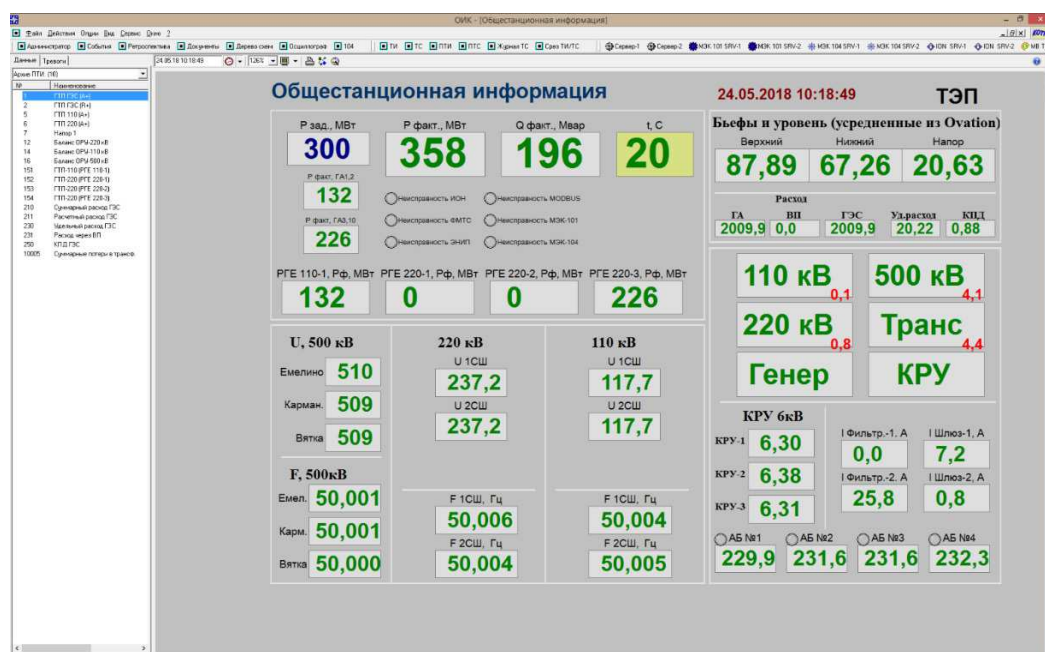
ОИК - [Общестанционная информация]

Файл Действия Опции Вид Сервис Окно ?

Администратор | События | Ретроспектива | Документы | Дерево схем | Осциллограф | 104 | ТИ | ТС | ПТИ | ПТС | Журнал ТС | Срез ТИ/ТС | Сервер-1 | Сервер-2 | МЭК 101 SRV-1 | МЭК 101 SRV-2 | МЭК 104 SRV-1 | МЭК 104 SRV-2 | ION SRV-1 | ION SRV-2 | МВ Т

Данные | Тревоги

24.05.18 10:18:49 | 126%

Архив ПТИ: (16)

| № | Наименование |
|---|---|
| 1 | ГТП ГЭС (А+) |
| 2 | ГТП ГЭС (R+) |
| 5 | ГТП 110 (А+) |
| 6 | ГТП 220 (А+) |
| 7 | Напор 1 |
| 12 | Баланс ОРУ-220 кВ |
| 14 | Баланс ОРУ-110 кВ |
| 16 | Баланс ОРУ-500 кВ |
| 151 | ГТП-110 (РГЕ 110-1) |
| 152 | ГТП-220 (РГЕ 220-1) |
| 153 | ГТП-220 (РГЕ 220-2) |
| 154 | ГТП-220 (РГЕ 220-3) |
| 210 | Суммарный расход ГЭС |
| 211 | Расчетный расход ГЭС |
| 230 | Удельный расход ГЭС |
| 231 | Расход через ВП |
| 250 | КПД ГЭС |
| 10005 | Суммарные потери в трансф. |

Общестанционная информация

24.05.2018 10:18:49

ТЭП

Р зад., МВт
300
Р факт., МВт
358
Q факт., Мвар
196
t, C
20

Р факт., ГА1,2
132
Р факт., ГА3,10
226

Неисправность ИОН
Неисправность ФМТС
Неисправность ЭНИП
Неисправность MODBUS
Неисправность МЭК-101
Неисправность МЭК-104

Бьефы и уровень (усредненные из Ovation)
Верхний
87,89
Нижний
67,26
Напор
20,63

Расход
ГА
2009,9
ВП
0,0
ГЭС
2009,9
Уд.расход
20,22
КПД
0,88

РГЕ 110-1, Рф, МВт
132
РГЕ 220-1, Рф, МВт
0
РГЕ 220-2, Рф, МВт
0
РГЕ 220-3, Рф, МВт
226

110 кВ
0,1
500 кВ
4,1
220 кВ
0,8
Транс
4,4
Генер
КРУ

U, 500 кВ
Емелино 510
Карман. 509
Вятка 509

220 кВ
U 1СШ
237,2
U 2СШ
237,2

110 кВ
U 1СШ
117,7
U 2СШ
117,7

F, 500кВ
Емел. 50,001
Карм. 50,001
Вятка 50,000

F 1СШ, Гц
50,006
F 2СШ, Гц
50,004

F 1СШ, Гц
50,004
F 2СШ, Гц
50,005

КРУ 6кВ
КРУ-1 6,30
КРУ-2 6,38
КРУ-3 6,31

I Фильтр.-1, А
0,0
I Шлюз-1, А
7,2
I Фильтр.-2, А
25,8
I Шлюз-2, А
0,8

АБ №1
229,9
АБ №2
231,6
АБ №3
231,6
АБ №4
232,3